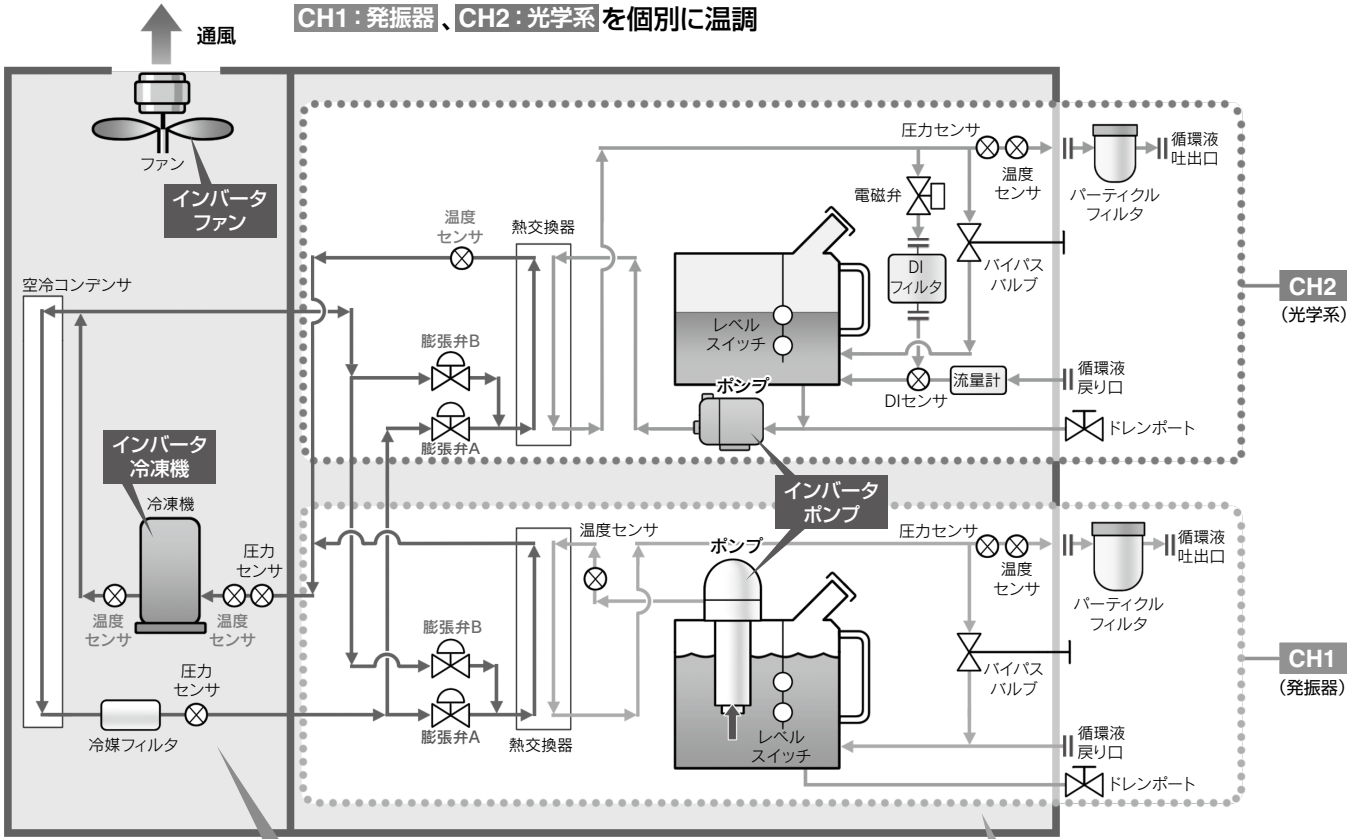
通風

CH1：発振器 、CH2：光学系 を個別に温調

ファン

インバータ
ファン

空冷コンデンサ

インバータ
冷凍機

冷凍機

圧力
センサ

温度
センサ

温度
センサ

圧力
センサ

冷媒フィルタ

温度
センサ

熱交換器

膨張弁B

膨張弁A

圧力センサ

温度
センサ

電磁弁

DI
フィルタ

バイパス
バルブ

パーティクル
フィルタ

循環液
吐出口

CH2
（光学系）

レベル
スイッチ

ポンプ

DIセンサ

流量計

循環液
戻り口

ドレンポート

インバータ
ポンプ

温度センサ

ポンプ

圧力センサ

温度
センサ

パーティクル
フィルタ

循環液
吐出口

膨張弁B

膨張弁A

熱交換器

バイパス
バルブ

CH1
（発振器）

レベル
スイッチ

循環液
戻り口

ドレンポート